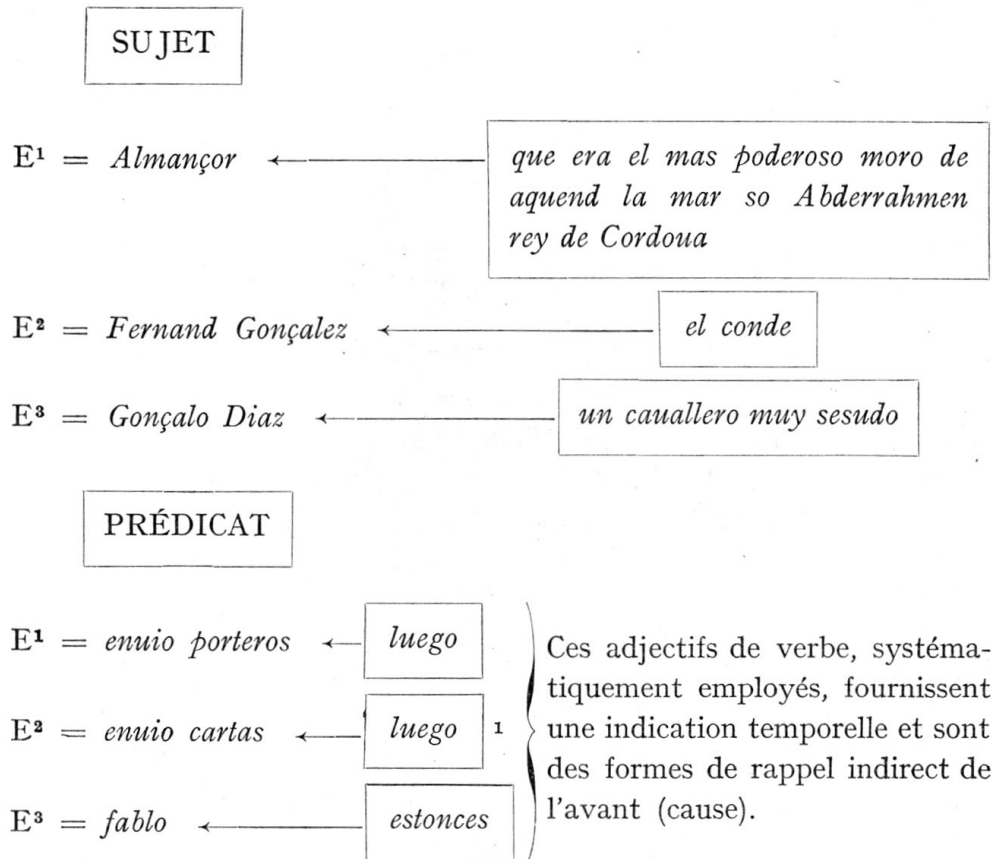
SUJET

$E^1$ = *Almançor* ← que era el mas poderoso moro de aquend la mar so Abderrahmen rey de Cordoua

$E^2$ = *Fernand Gonçalez* ← el conde

$E^3$ = *Gonçalo Diaz* ← un cauallero muy sesudo

PRÉDICAT

$E^1$ = *enuio porteros* ← luego

$E^2$ = *enuio cartas* ← luego $^1$

$E^3$ = *fablo* ← estonces

Ces adjectifs de verbe, systématiquement employés, fournissent une indication temporelle et sont des formes de rappel indirect de l'avant (cause).